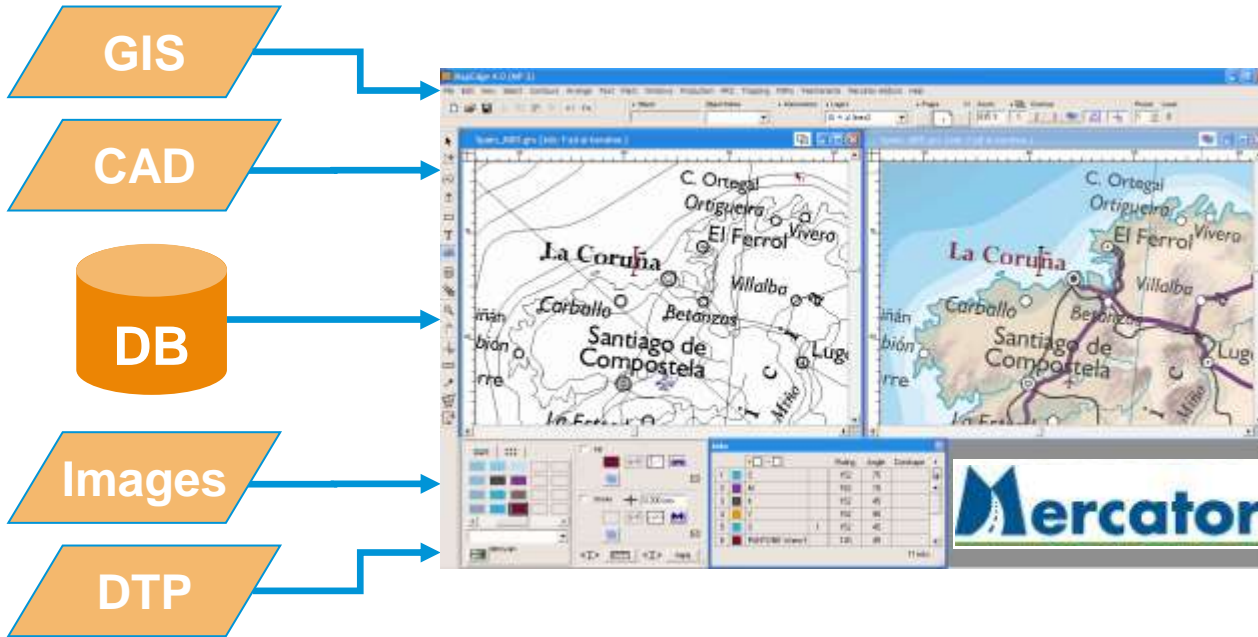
GIS

CAD

DB

Images

DTP

C. Ortegal
Ortigueira
El Ferrol
Vivero
La Coruña
Villalba
Carballo
Betanzos
Santiago de Compostela
Lugo
C
Miño

C. Ortegal
Ortigueira
El Ferrol
Vivero
La Coruña
Villalba
Carballo
Betanzos
Santiago de Compostela
Lugo
C
Miño

Mercator